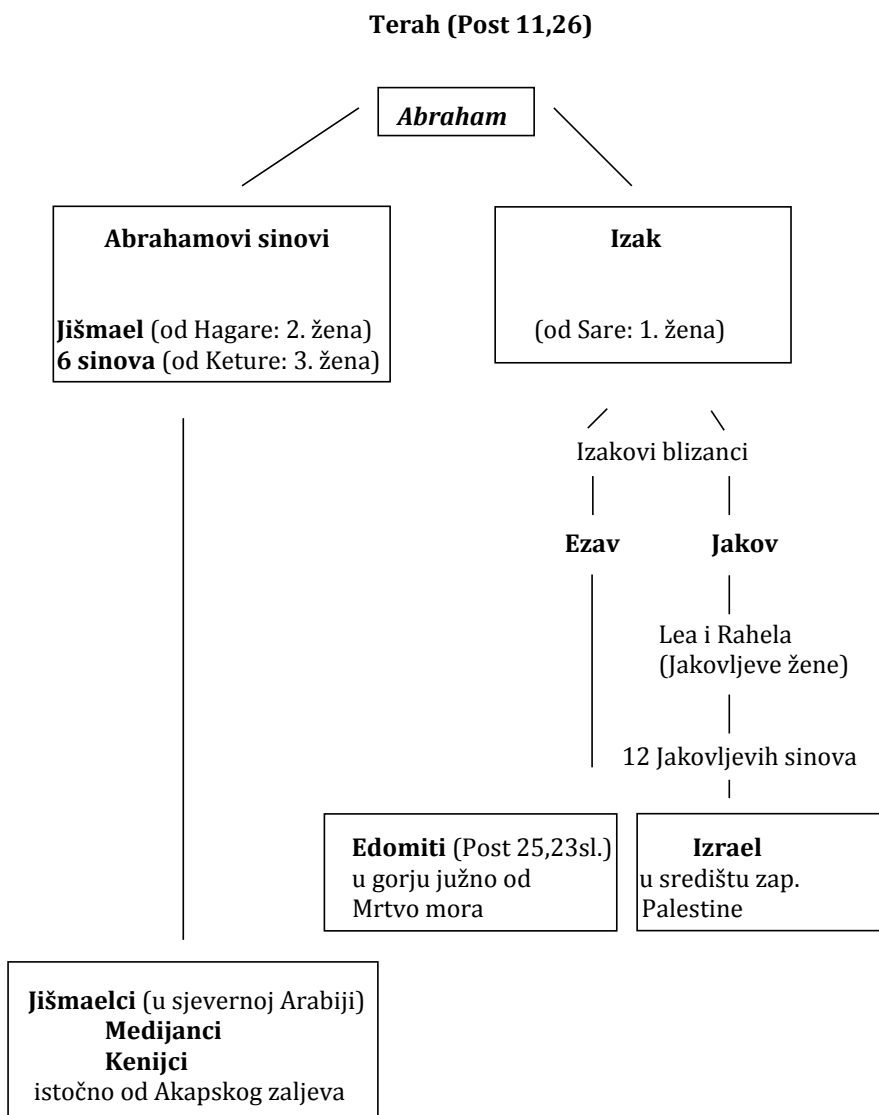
Terah (Post 11,26)

Abraham

Abrahamovi sinovi

Jišmael (od Hagare: 2. žena)
6 sinova (od Keture: 3. žena)

Izak

(od Sare: 1. žena)

Izakovi blizanci

Ezav

Jakov

Lea i Rahela
(Jakovljeve žene)

12 Jakovljevih sinova

Edomiti (Post 25,23sl.)
u gorju južno od
Mrtvo mora

Izrael
u središtu zap.
Palestine

Jišmaelci (u sjevernoj Arabiji)
Medijanci
Kenijci
istočno od Akapskog zaljeva